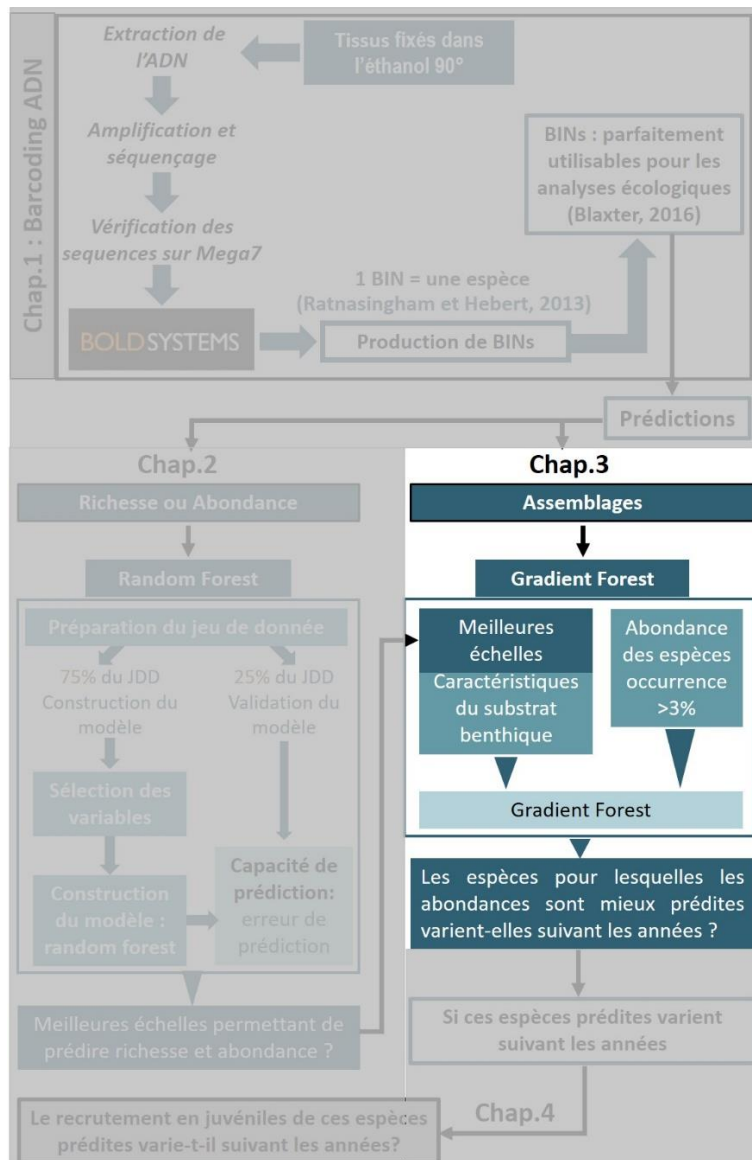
Chap.1 : Barcoding ADN

Extraction de l'ADN

Tissus fixés dans l'éthanol 90°

Amplification et séquençage

Vérification des sequences sur Mega7

BINs : parfaitement utilisables pour les analyses écologiques (Blaxter, 2016)

1 BIN = une espèce (Ratnasingham et Hebert, 2013)

BOLDSYSTEMS

Production de BINs

Prédictions

Chap.2

Richesse ou Abondance

Random Forest

Préparation du jeu de donnée

75% du JDD Construction du modèle

25% du JDD Validation du modèle

Sélection des variables

Construction du modèle : random forest

Capacité de prédiction: erreur de prédiction

Meilleures échelles permettant de prédire richesse et abondance ?

Chap.3

Assemblages

Gradient Forest

Meilleures échelles

Caractéristiques du substrat benthique

Abondance des espèces occurrence >3%

Gradient Forest

Les espèces pour lesquelles les abondances sont mieux prédites varient-elles suivant les années ?

Si ces espèces prédites varient suivant les années

Chap.4

Le recrutement en juvéniles de ces espèces prédites varie-t-il suivant les années?